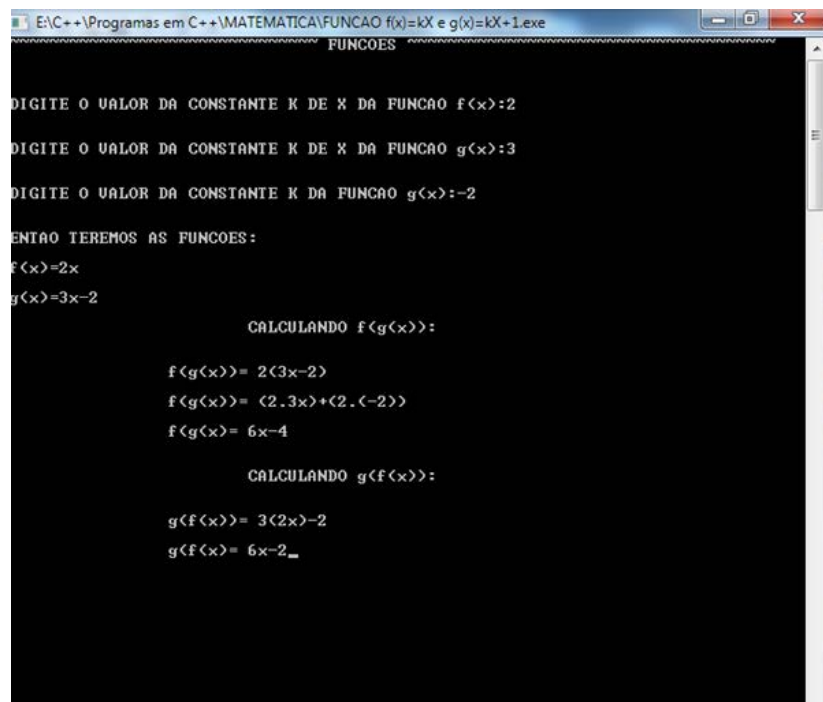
E:\C++\Programas em C++\MATEMATICA\FUNCAO f(x)=kX e g(x)=kX+1.exe

~~~~~~~~~~~~~~~~~~~~~~~~~~~~~~~~~~~~~~~~ FUNCOES ~~~~~~~~~~~~~~~~~~~~~~~~~~~~~~~~~~~~~~~~

DIGITE O VALOR DA CONSTANTE K DE X DA FUNCAO f(x):2

DIGITE O VALOR DA CONSTANTE K DE X DA FUNCAO g(x):3

DIGITE O VALOR DA CONSTANTE K DA FUNCAO g(x):-2

ENTAO TEREMOS AS FUNCOES:

f(x)=2x

g(x)=3x-2

CALCULANDO f(g(x)):

f(g(x))= 2(3x-2)

f(g(x))= (2.3x)+(2.(-2))

f(g(x)= 6x-4

CALCULANDO g(f(x)):

g(f(x))= 3(2x)-2

g(f(x)= 6x-2_